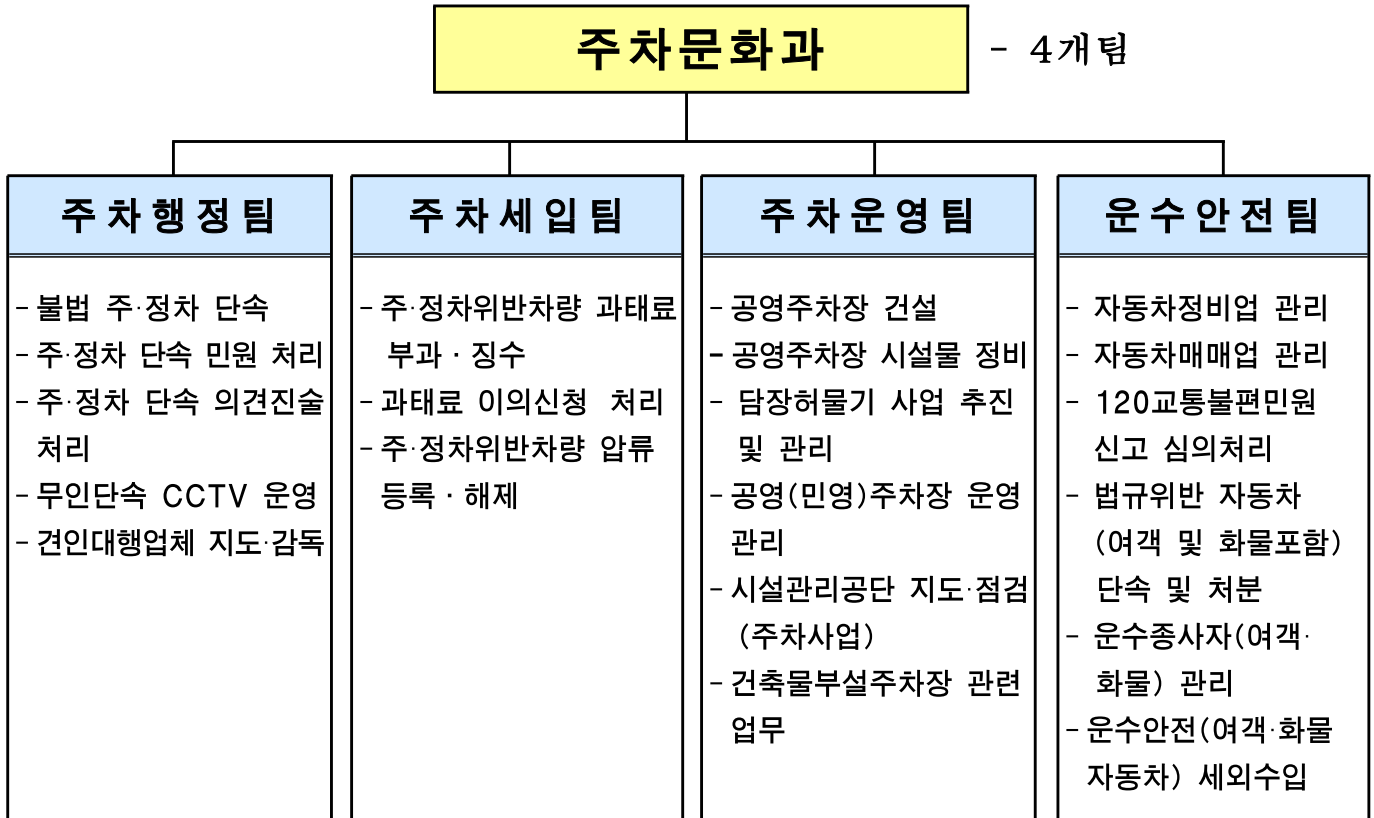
주차문화과

- 4개팀

주차행정팀

- 불법 주·정차 단속
- 주·정차 단속 민원 처리
- 주·정차 단속 의견진술 처리
- 무인단속 CCTV 운영
- 견인대행업체 지도·감독

주차세입팀

- 주·정차위반차량 과태료 부과 · 징수
- 과태료 이의신청 처리
- 주·정차위반차량 압류 등록 · 해제

주차운영팀

- 공영주차장 건설
- 공영주차장 시설물 정비
- 담장허물기 사업 추진 및 관리
- 공영(민영)주차장 운영 관리
- 시설관리공단 지도·점검 (주차사업)
- 건축물부설주차장 관련 업무

운수안전팀

- 자동차정비업 관리
- 자동차매매업 관리
- 120교통불편민원 신고 심의처리
- 법규위반 자동차 (여객 및 화물포함) 단속 및 처분
- 운수종사자(여객· 화물) 관리
- 운수안전(여객·화물 자동차) 세외수입